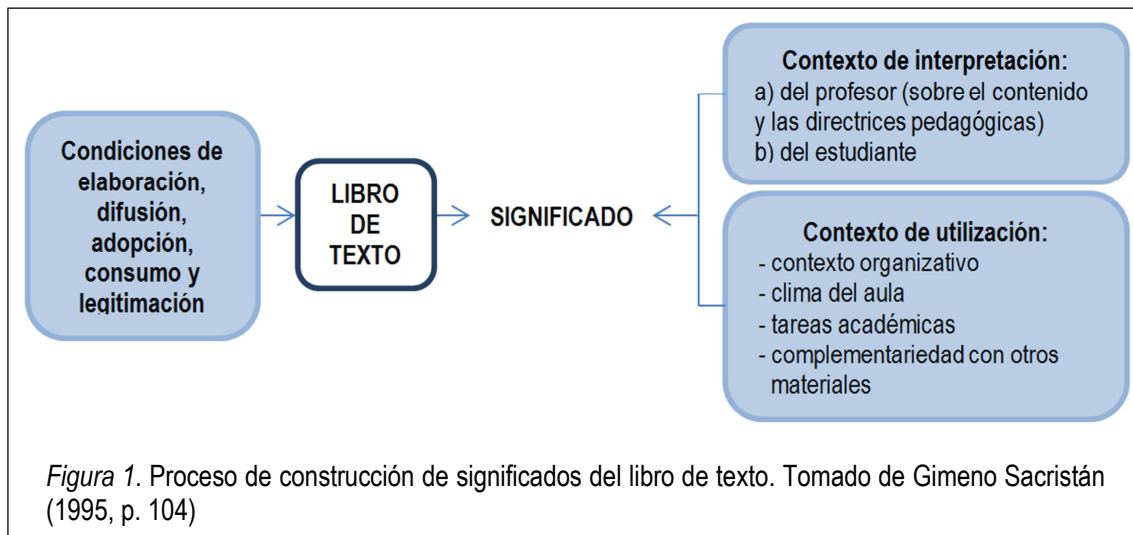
Condiciones de elaboración, difusión, adopción, consumo y legitimación

LIBRO DE TEXTO

SIGNIFICADO

Contexto de interpretación:
a) del profesor (sobre el contenido y las directrices pedagógicas)
b) del estudiante

Contexto de utilización:
- contexto organizativo
- clima del aula
- tareas académicas
- complementariedad con otros materiales

*Figura 1*. Proceso de construcción de significados del libro de texto. Tomado de Gimeno Sacristán (1995, p. 104)